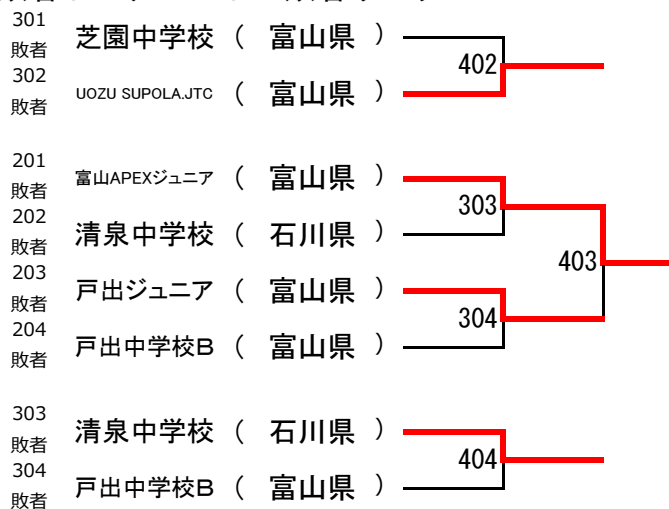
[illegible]

301
敗者 芝園中学校 （ 富山県 ）
302
敗者 UOZU SUPOLA.JTC （ 富山県 ）

402

201
敗者 富山APEXジュニア （ 富山県 ）
202
敗者 清泉中学校 （ 石川県 ）
203
敗者 戸出ジュニア （ 富山県 ）
204
敗者 戸出中学校B （ 富山県 ）

303
304
403

303
敗者 清泉中学校 （ 石川県 ）
304
敗者 戸出中学校B （ 富山県 ）

404